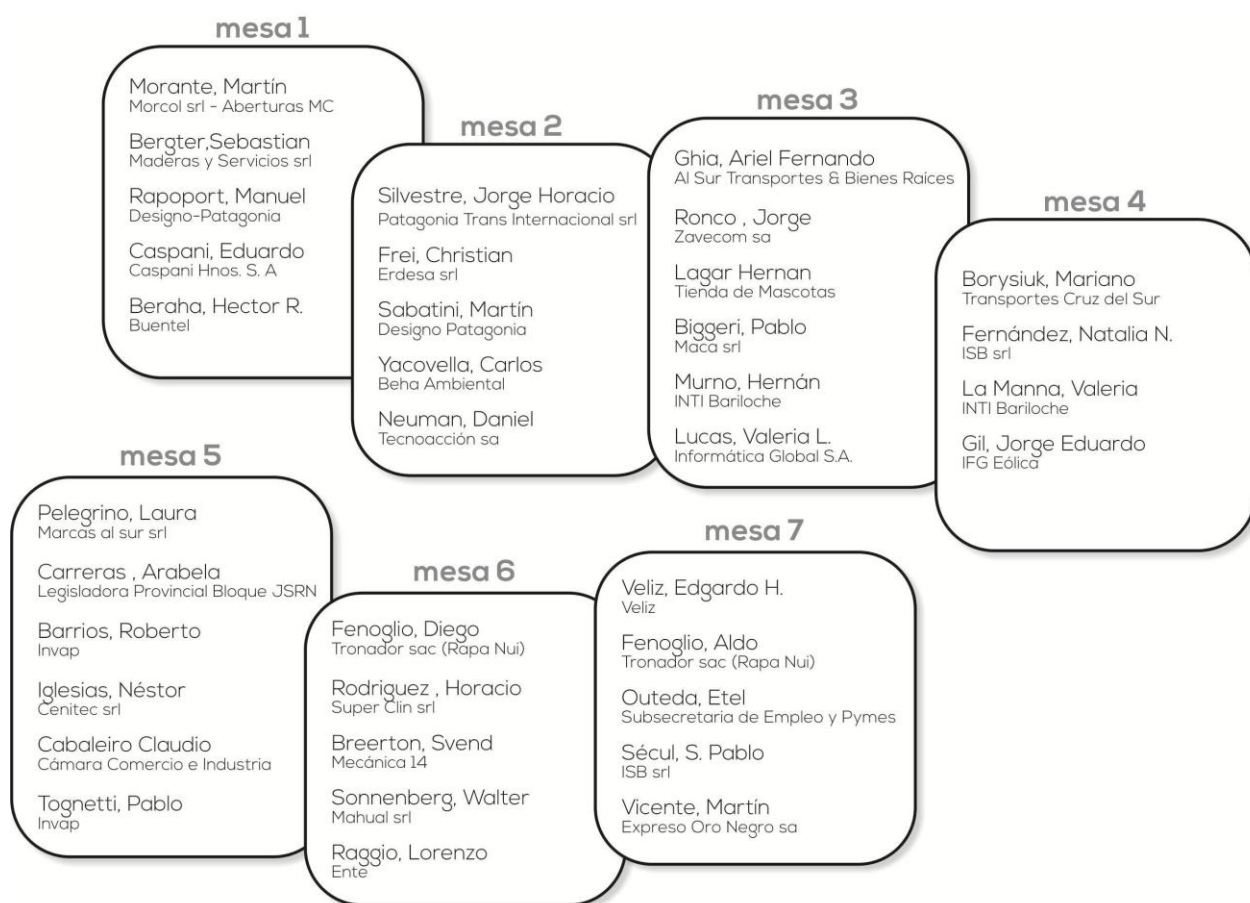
mesa 1

Morante, Martín
Morcol srl - Aberturas MC

Bergter,Sebastian
Maderas y Servicios srl

Rapoport, Manuel
Designo-Patagonia

Caspani, Eduardo
Caspani Hnos. S. A

Beraha, Hector R.
Buentel

mesa 2

Silvestre, Jorge Horacio
Patagonia Trans Internacional srl

Frei, Christian
Erdesa srl

Sabatini, Martín
Designo Patagonia

Yacovella, Carlos
Beha Ambiental

Neuman, Daniel
Tecnoacción sa

mesa 3

Ghia, Ariel Fernando
Al Sur Transportes & Bienes Raices

Ronco , Jorge
Zavecom sa

Lagar Hernan
Tienda de Mascotas

Biggeri, Pablo
Maca srl

Murno, Hernán
INTI Bariloche

Lucas, Valeria L.
Informática Global S.A.

mesa 4

Borysiuk, Mariano
Transportes Cruz del Sur

Fernández, Natalia N.
ISB srl

La Manna, Valeria
INTI Bariloche

Gil, Jorge Eduardo
IFG Eólica

mesa 5

Pelegrino, Laura
Marcas al sur srl

Carreras , Arabela
Legisladora Provincial Bloque JSRN

Barrios, Roberto
Invap

Iglesias, Néstor
Cenitec srl

Cabaleiro Claudio
Cámara Comercio e Industria

Tognetti, Pablo
Invap

mesa 6

Fenoglio, Diego
Tronador sac (Rapa Nui)

Rodriguez , Horacio
Super Clin srl

Breerton, Svend
Mecánica 14

Sonnenberg, Walter
Mahual srl

Raggio, Lorenzo
Ente

mesa 7

Veliz, Edgardo H.
Veliz

Fenoglio, Aldo
Tronador sac (Rapa Nui)

Outeda, Etel
Subsecretaria de Empleo y Pymes

Sécul, S. Pablo
ISB srl

Vicente, Martín
Expreso Oro Negro sa